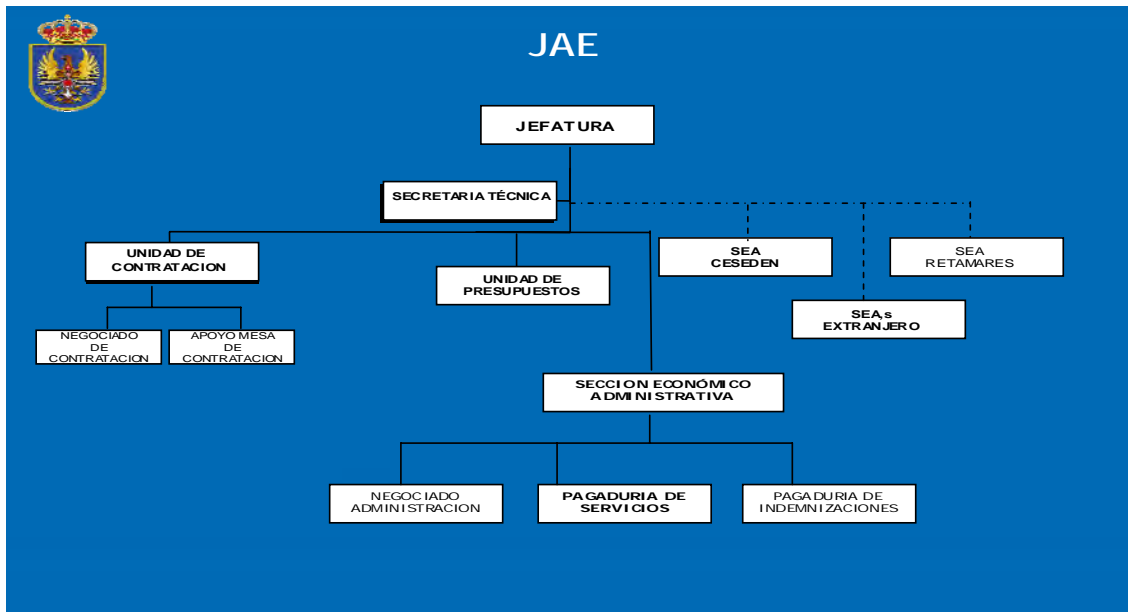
JAE

JEFATURA

SECRETARIA TÉCNICA

UNIDAD DE CONTRATACION

UNIDAD DE PRESUPUESTOS

SEA CESEDEN

SEA RETAMARES

SEA,s EXTRANJERO

NEGOCIADO DE CONTRATACION

APOYO MESA DE CONTRATACION

SECCION ECONÓMICO ADMINISTRATIVA

NEGOCIADO ADMINISTRACION

PAGADURIA DE SERVICIOS

PAGADURIA DE INDEMNIZACIONES